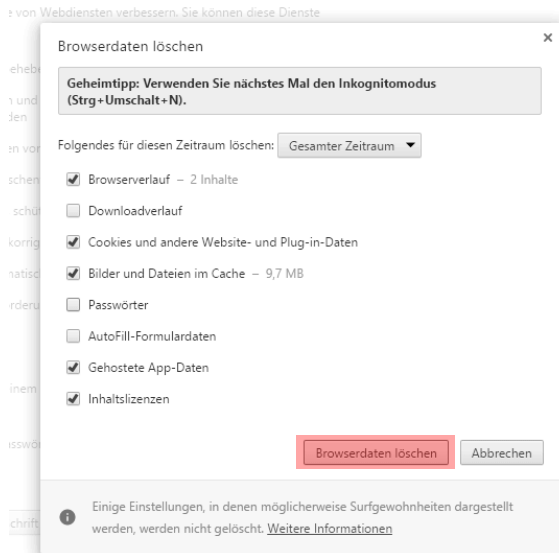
e von Webdiensten verbessern. Sie können diese Dienste

ehebe
n und
den
en vor
schen
schü
korrig
natisc
rderu
inem
sswö
chrift

Browserdaten löschen

×

Geheimtipp: Verwenden Sie nächstes Mal den Inkognitomodus (Strg+Umschalt+N).

Folgendes für diesen Zeitraum löschen: Gesamter Zeitraum

Browserverlauf – 2 Inhalte

Downloadverlauf

Cookies und andere Website- und Plug-in-Daten

Bilder und Dateien im Cache – 9,7 MB

Passwörter

AutoFill-Formulardaten

Gehostete App-Daten

Inhaltslizenzen

Browserdaten löschen

Abbrechen

Einige Einstellungen, in denen möglicherweise Surfgewohnheiten dargestellt werden, werden nicht gelöscht. Weitere Informationen